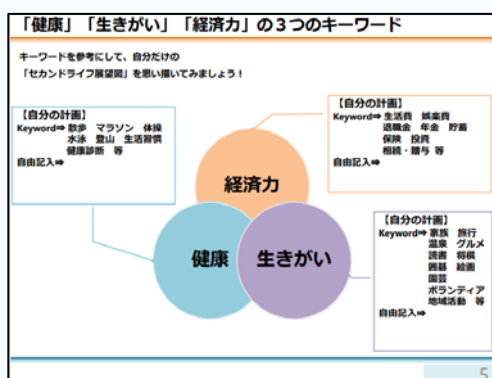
「健康」「生きがい」「経済力」の３つのキーワード

キーワードを参考にして、自分だけの
「セカンドライフ展望図」を思い描いてみましょう！

【自分の計画】
Keyword⇒ 散歩　マラソン　体操
水泳　登山　生活習慣
健康診断　等
自由記入⇒

【自分の計画】
Keyword⇒ 生活費　娯楽費
退職金　年金　貯蓄
保険　投資
相続・贈与　等
自由記入⇒

経済力

健康

生きがい

【自分の計画】
Keyword⇒ 家族　旅行
温泉　グルメ
読書　将棋
囲碁　絵画
園芸
ボランティア
地域活動　等
自由記入⇒

5